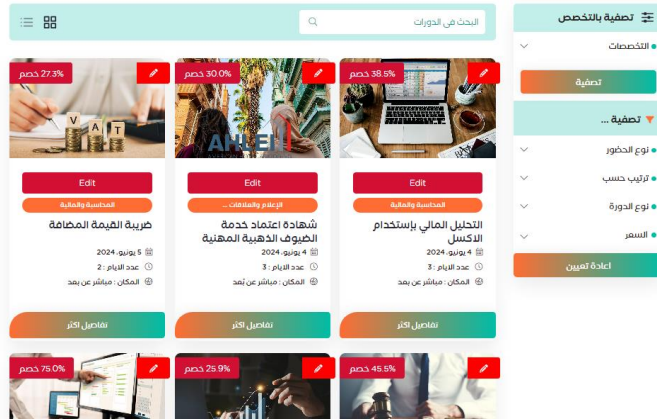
تصفية بالتخصص

التخصصات

تصفية

تصفية ...

نوع الحضور

ترتيب حسب

نوع الدورة

السعر

اعادة تعيين

البحث فى الدورات

38.5% خصم

Edit

المحاسبة والمالية

التحليل المالي بإستخدام الاكسل

4 يونيو، 2024

عدد الايام : 3

المكان : مباشر عن بعد

تفاصيل اكثر

30.0% خصم

AHLEI

Edit

الإعلام والعلاقات ...

شهادة اعتماد خدمة الضيوف الذهبية المهنية

4 يونيو، 2024

عدد الايام : 3

المكان : مباشر عن بعد

تفاصيل اكثر

27.3% خصم

V A T

Edit

المحاسبة والمالية

ضريبة القيمة المضافة

5 يونيو، 2024

عدد الايام : 2

المكان : مباشر عن بعد

تفاصيل اكثر

45.5% خصم

25.9% خصم

75.0% خصم